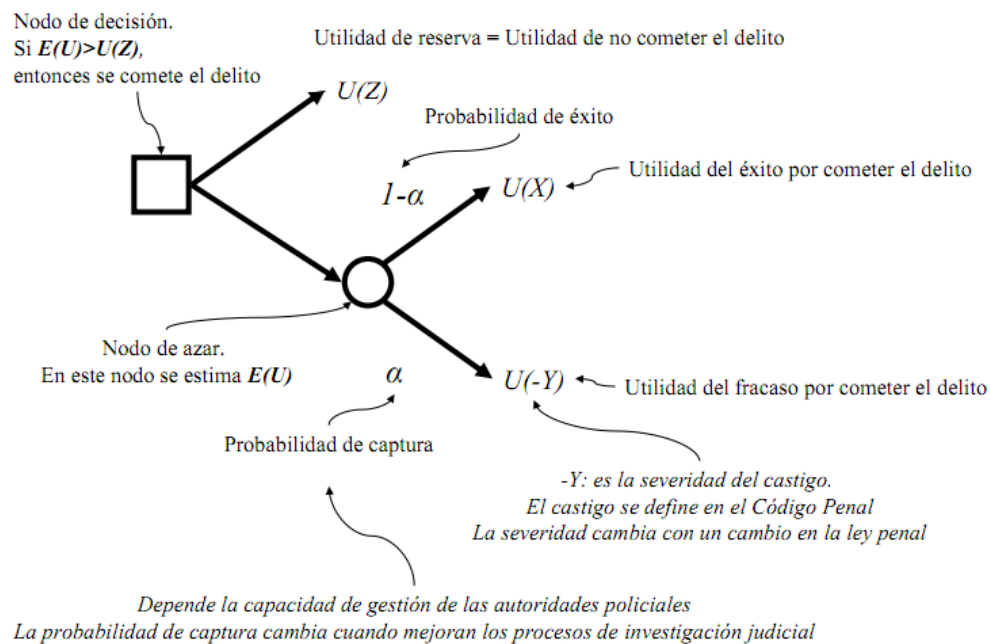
Nodo de decisión.
Si $E(U)>U(Z)$,
entonces se comete el delito

Utilidad de reserva = Utilidad de no cometer el delito

$U(Z)$

Probabilidad de éxito

$1-\alpha$

$U(X)$

Utilidad del éxito por cometer el delito

Nodo de azar.
En este nodo se estima $E(U)$

$\alpha$

$U(-Y)$

Utilidad del fracaso por cometer el delito

Probabilidad de captura

-Y: es la severidad del castigo.
El castigo se define en el Código Penal
La severidad cambia con un cambio en la ley penal

Depende la capacidad de gestión de las autoridades policiales
La probabilidad de captura cambia cuando mejoran los procesos de investigación judicial